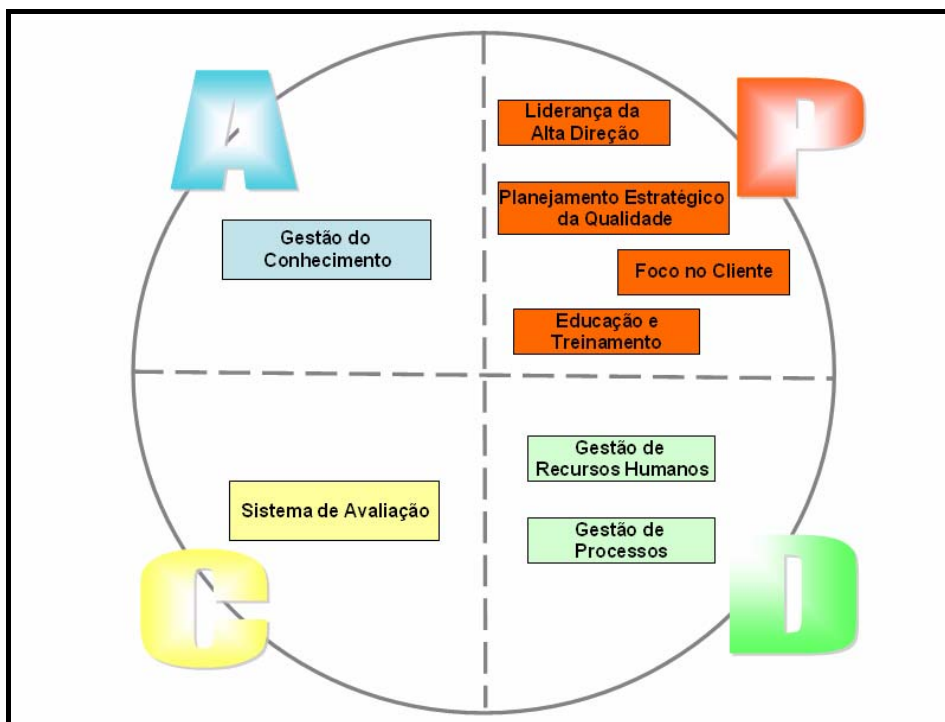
A

P

Liderança da Alta Direção

Planejamento Estratégico da Qualidade

Gestão do Conhecimento

Foco no Cliente

Educação e Treinamento

Gestão de Recursos Humanos

Sistema de Avaliação

Gestão de Processos

C

D